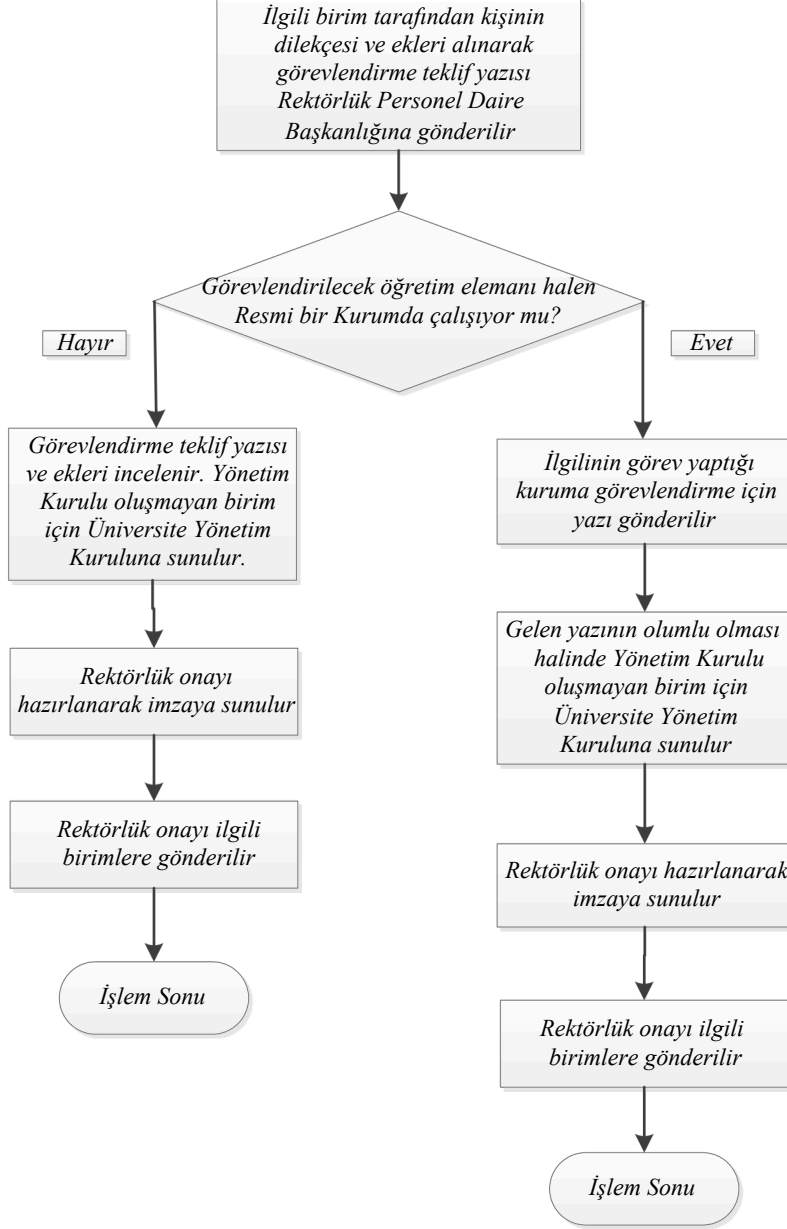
İlgili birim tarafından kişinin dilekçesi ve ekleri alınarak görevlendirme teklif yazısı Rektörlük Personel Daire Başkanlığına gönderilir

Görevlendirilecek öğretim elemanı halen Resmi bir Kurumda çalışıyor mu?

Hayır

Evet

Görevlendirme teklif yazısı ve ekleri incelenir. Yönetim Kurulu oluşmayan birim için Üniversite Yönetim Kuruluna sunulur.

Rektörlük onayı hazırlanarak imzaya sunulur

Rektörlük onayı ilgili birimlere gönderilir

İşlem Sonu

İlgilinin görev yaptığı kuruma görevlendirme için yazı gönderilir

Gelen yazının olumlu olması halinde Yönetim Kurulu oluşmayan birim için Üniversite Yönetim Kuruluna sunulur

Rektörlük onayı hazırlanarak imzaya sunulur

Rektörlük onayı ilgili birimlere gönderilir

İşlem Sonu